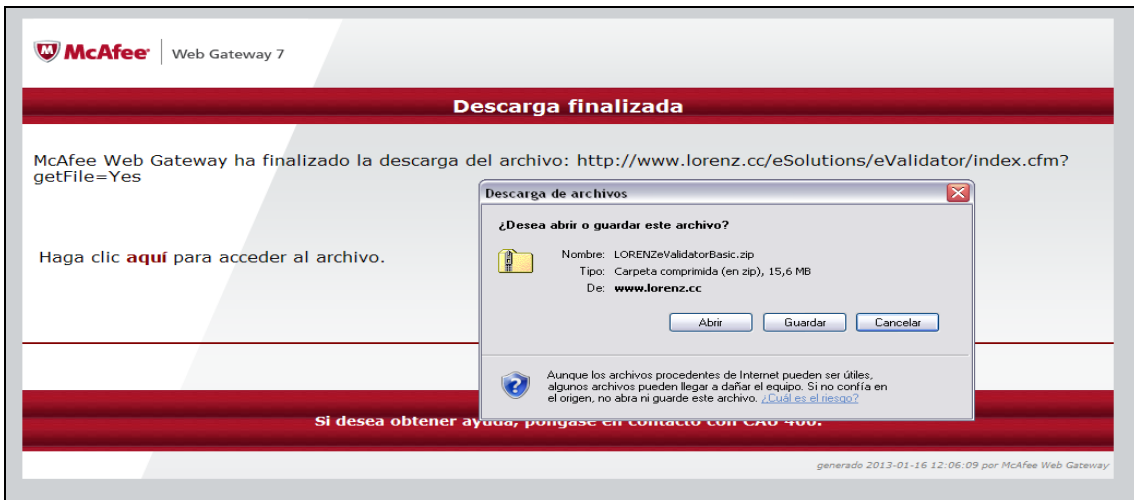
McAfee | Web Gateway 7

Descarga finalizada

McAfee Web Gateway ha finalizado la descarga del archivo: http://www.lorenz.cc/eSolutions/eValidator/index.cfm?getFile=Yes

Haga clic aquí para acceder al archivo.

Descarga de archivos

¿Desea abrir o guardar este archivo?

Nombre: LORENZeValidatorBasic.zip
Tipo: Carpeta comprimida (en zip), 15,6 MB
De: www.lorenz.cc

Abrir | Guardar | Cancelar

Aunque los archivos procedentes de Internet pueden ser útiles, algunos archivos pueden llegar a dañar el equipo. Si no confía en el origen, no abra ni guarde este archivo. ¿Cuál es el riesgo?

Si desea obtener ay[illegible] CAU 400.

generado 2013-01-16 12:06:09 por McAfee Web Gateway